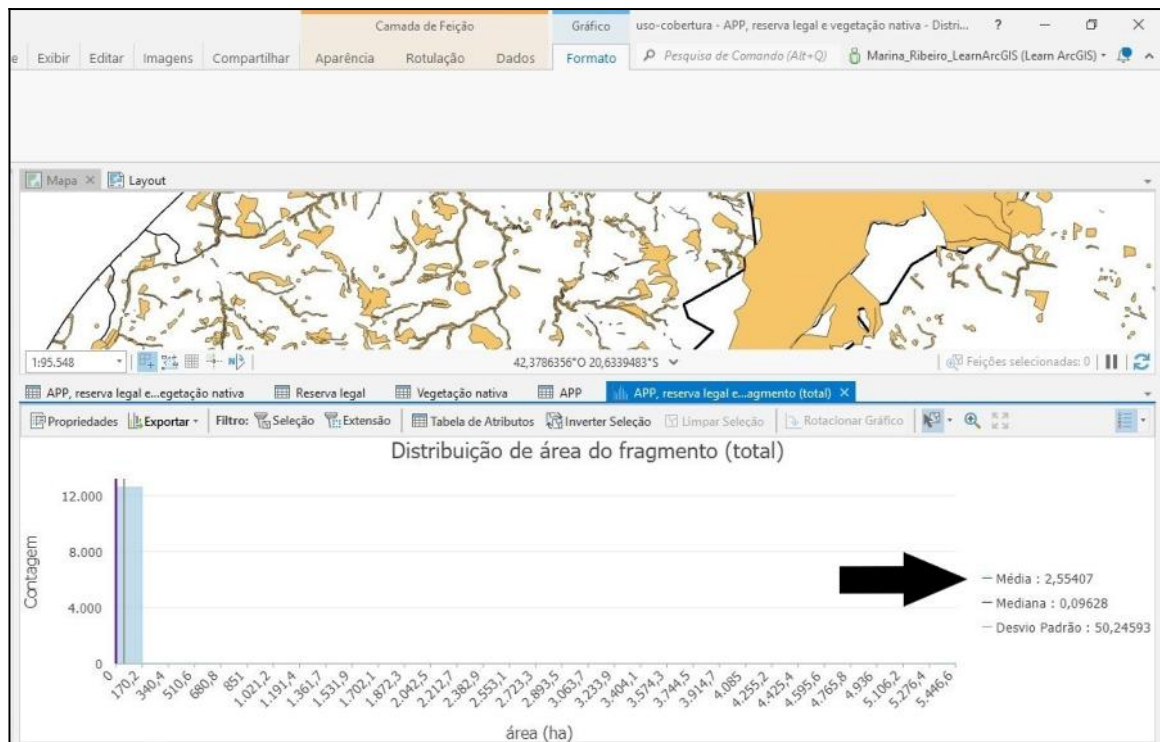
Camada de Feição
Gráfico
uso-cobertura - APP, reserva legal e vegetação nativa - Distri...
?
e Exibir Editar Imagens Compartilhar Aparência Rotulação Dados Formato
Pesquisa de Comando (Alt+Q)
Marina_Ribeiro_LearnArcGIS (Learn ArcGIS)

Mapa × Layout

1:95.548
42,3786356°O 20,6339483°S
Feições selecionadas: 0

APP, reserva legal e...egetação nativa
Reserva legal
Vegetação nativa
APP
APP, reserva legal e...agmento (total) ×

Propriedades Exportar Filtro: Seleção Extensão Tabela de Atributos Inverter Seleção Limpar Seleção Rotacionar Gráfico

Distribuição de área do fragmento (total)

12.000
8.000
4.000
0
Contagem

0 170,2 340,4 510,6 680,8 851 1.021,2 1.191,4 1.361,7 1.531,9 1.702,1 1.872,3 2.042,5 2.212,7 2.382,9 2.553,1 2.723,3 2.893,5 3.063,7 3.233,9 3.404,1 3.574,3 3.744,5 3.914,7 4.085 4.255,2 4.425,4 4.595,6 4.765,8 4.936 5.106,2 5.276,4 5.446,6

área (ha)

— Média : 2,55407
— Mediana : 0,09628
— Desvio Padrão : 50,24593